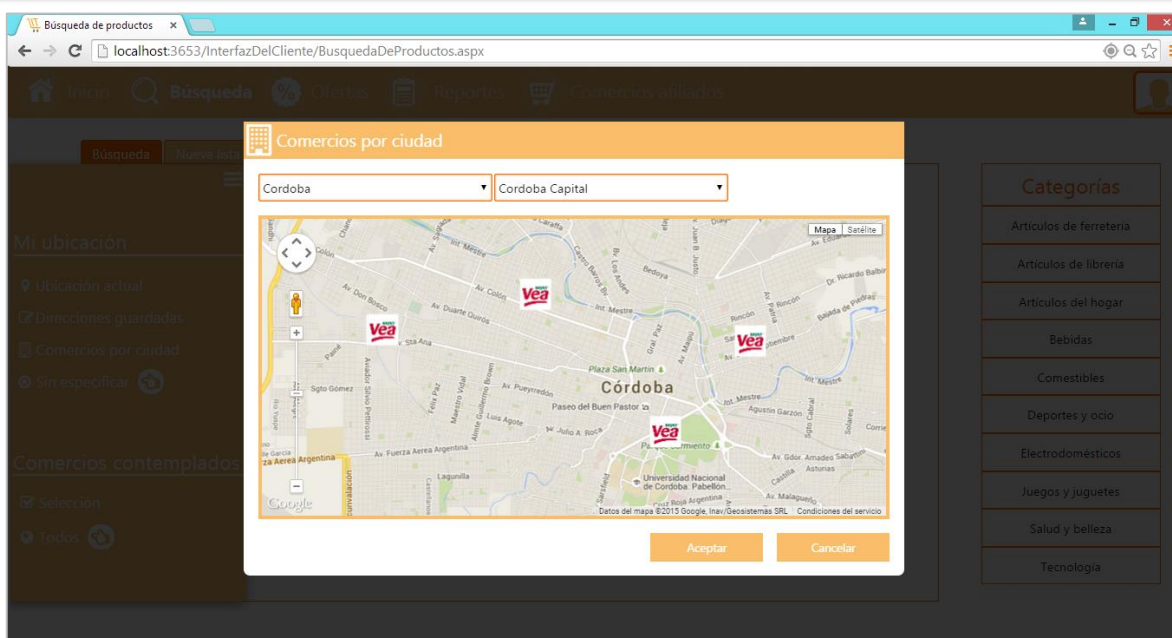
Búsqueda de productos ×

localhost:3653/InterfazDelCliente/BusquedaDeProductos.aspx

Inicio Búsqueda Ofertas Reportes Comercios afiliados

Búsqueda Nueva lista

Mi ubicación

Ubicación actual

Direcciones guardadas

Comercios por ciudad

Sin especificar

Comercios contemplados

Selección

Todos

Comercios por ciudad

Cordoba

Cordoba Capital

Mapa Satélite

Córdoba

Plaza San Martín

Paseo del Buen Pastor

Universidad Nacional de Córdoba. Pabellón...

Av. Colón

Av. Duarte Quirós

Av. Don Bosco

Av. Sta Ana

Av. Pueyrredón

Av. Fuerza Aerea Argentina

Av. Julio A. Roca

Av. Malagueño

Av. Gdor. Amadeo Sabattini

Bedoya

Dr. Ricardo Balbín

Agustín Garzón

Int. Mestre

Sgto Gómez

Lagunilla

Google

Datos del mapa ©2015 Google, Inav/Geosistemas SRL Condiciones del servicio

Aceptar

Cancelar

Categorías

Artículos de ferretería

Artículos de librería

Artículos del hogar

Bebidas

Comestibles

Deportes y ocio

Electrodomésticos

Juegos y juguetes

Salud y belleza

Tecnología